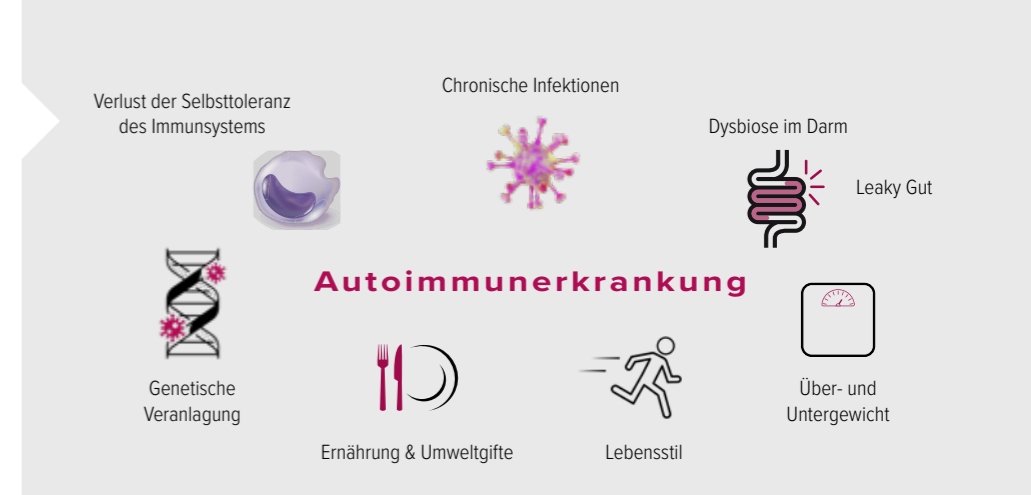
Verlust der Selbsttoleranz des Immunsystems

Chronische Infektionen

Dysbiose im Darm

Leaky Gut

Autoimmunerkrankung

Genetische Veranlagung

Ernährung & Umweltgifte

Lebensstil

Über- und Untergewicht